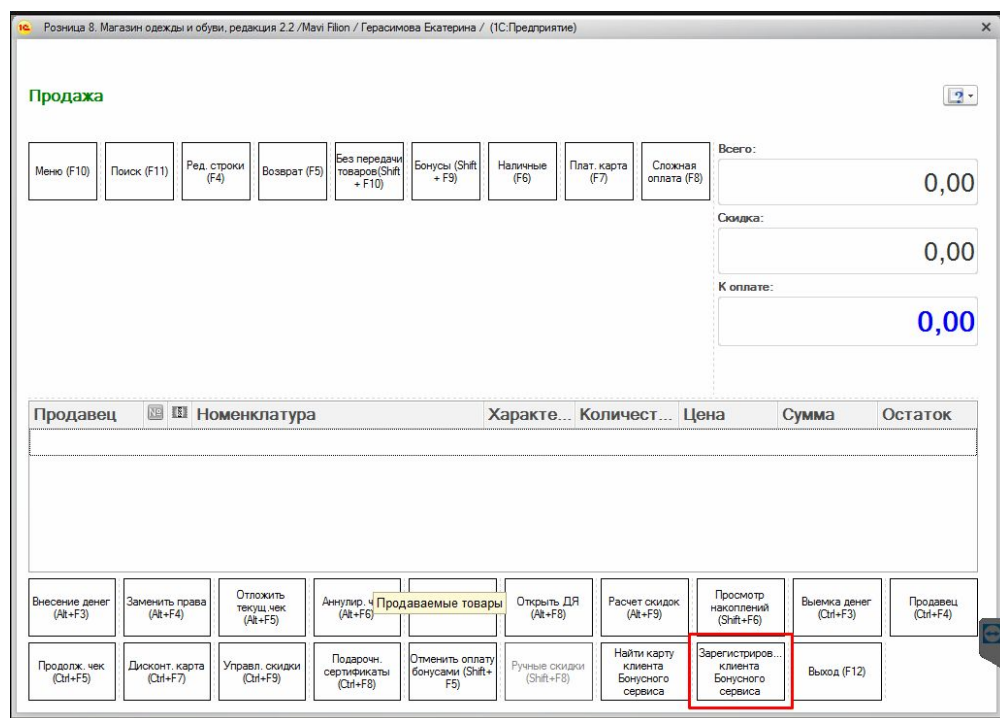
1С Розница 8. Магазин одежды и обуви, редакция 2.2 /Mavi Filion / Герасимова Екатерина / (1С:Предприятие) ×

Продажа

Меню (F10)
Поиск (F11)
Ред. строки (F4)
Возврат (F5)
Без передачи товаров(Shift + F10)
Бонусы (Shift + F9)
Наличные (F6)
Плат. карта (F7)
Сложная оплата (F8)

Всего:
0,00
Скидка:
0,00
К оплате:
0,00

| Продавец | № | | Номенклатура | Характе... | Количест... | Цена | Сумма | Остаток |
|---|---|---|---|---|---|---|---|---|
| | | | | | | | | |

Внесение денег (Alt+F3)
Заменить права (Alt+F4)
Отложить текущ.чек (Alt+F5)
Аннулир. ч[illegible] (Alt+F6)
Продаваемые товары
Открыть ДЯ (Alt+F8)
Расчет скидок (Alt+F9)
Просмотр накоплений (Shift+F6)
Выемка денег (Ctrl+F3)
Продавец (Ctrl+F4)

Продолж. чек (Ctrl+F5)
Дисконт. карта (Ctrl+F7)
Управл. скидки (Ctrl+F9)
Подарочн. сертификаты (Ctrl+F8)
Отменить оплату бонусами (Shift+ F5)
Ручные скидки (Shift+F8)
Найти карту клиента Бонусного сервиса
Зарегистриров... клиента Бонусного сервиса
Выход (F12)